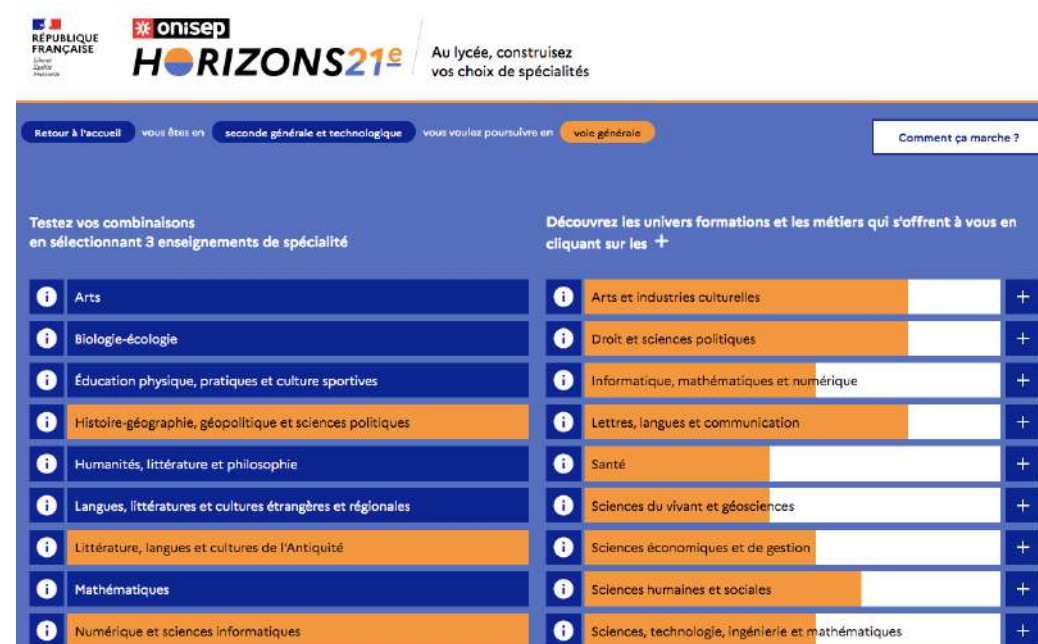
RÉPUBLIQUE FRANÇAISE
Liberté Égalité Fraternité

onisep
HORIZONS21e

Au lycée, construisez vos choix de spécialités

Retour à l'accueil vous êtes en seconde générale et technologique vous voulez poursuivre en voie générale

Comment ça marche ?

Testez vos combinaisons en sélectionnant 3 enseignements de spécialité

Découvrez les univers formations et les métiers qui s'offrent à vous en cliquant sur les +

Arts
Biologie-écologie
Éducation physique, pratiques et culture sportives
Histoire-géographie, géopolitique et sciences politiques
Humanités, littérature et philosophie
Langues, littératures et cultures étrangères et régionales
Littérature, langues et cultures de l'Antiquité
Mathématiques
Numérique et sciences informatiques

Arts et industries culturelles +
Droit et sciences politiques +
Informatique, mathématiques et numérique +
Lettres, langues et communication +
Santé +
Sciences du vivant et géosciences +
Sciences économiques et de gestion +
Sciences humaines et sociales +
Sciences, technologie, ingénierie et mathématiques +